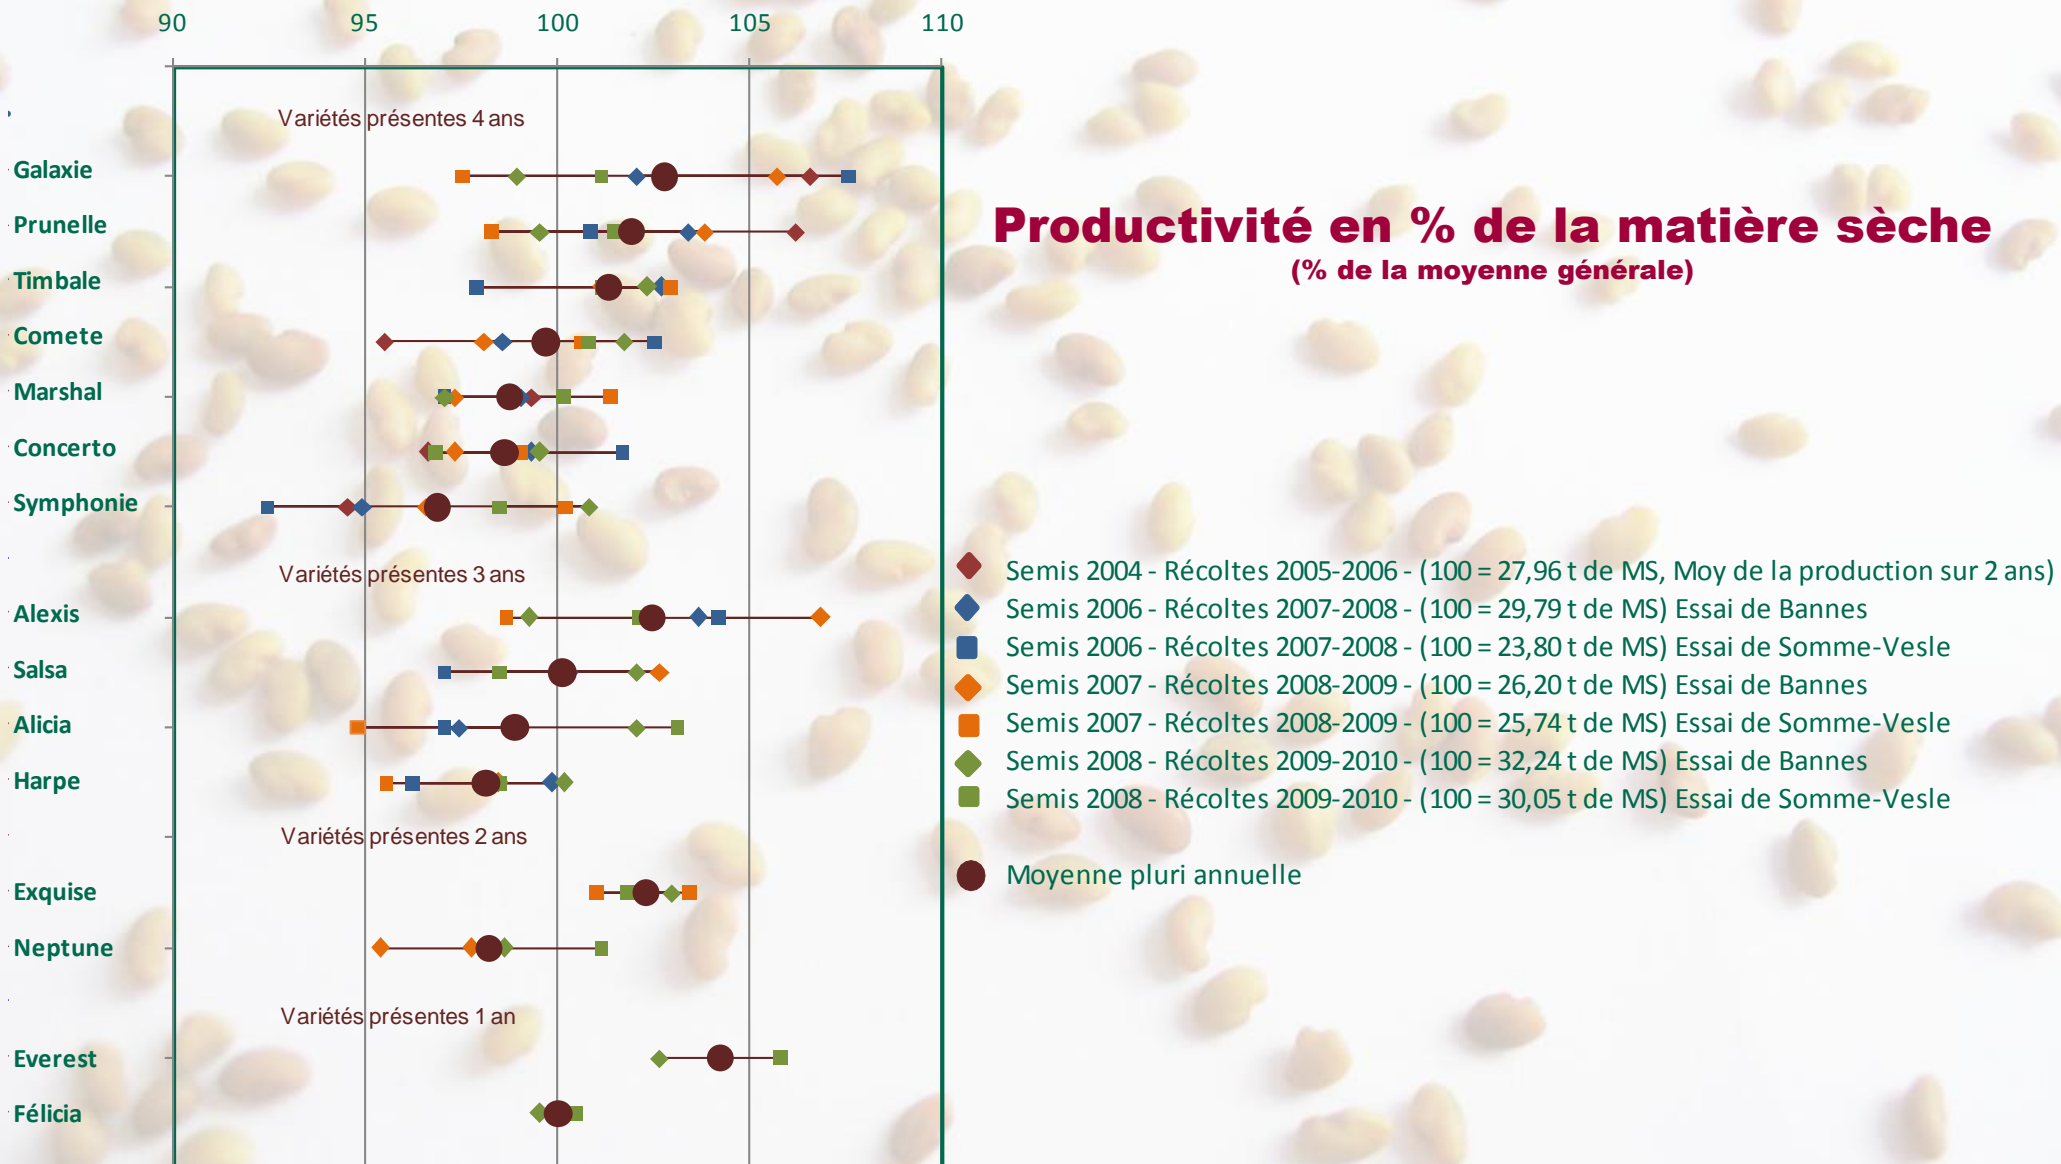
90 95 100 105 110

Variétés présentes 4 ans

Galaxie

Prunelle

Timbale

Comete

Marshal

Concerto

Symphonie

Variétés présentes 3 ans

Alexis

Salsa

Alicia

Harpe

Variétés présentes 2 ans

Exquise

Neptune

Variétés présentes 1 an

Everest

Félicia

Productivité en % de la matière sèche

(% de la moyenne générale)

Semis 2004 - Récoltes 2005-2006 - (100 = 27,96 t de MS, Moy de la production sur 2 ans)

Semis 2006 - Récoltes 2007-2008 - (100 = 29,79 t de MS) Essai de Bannes

Semis 2006 - Récoltes 2007-2008 - (100 = 23,80 t de MS) Essai de Somme-Vesle

Semis 2007 - Récoltes 2008-2009 - (100 = 26,20 t de MS) Essai de Bannes

Semis 2007 - Récoltes 2008-2009 - (100 = 25,74 t de MS) Essai de Somme-Vesle

Semis 2008 - Récoltes 2009-2010 - (100 = 32,24 t de MS) Essai de Bannes

Semis 2008 - Récoltes 2009-2010 - (100 = 30,05 t de MS) Essai de Somme-Vesle

Moyenne pluri annuelle